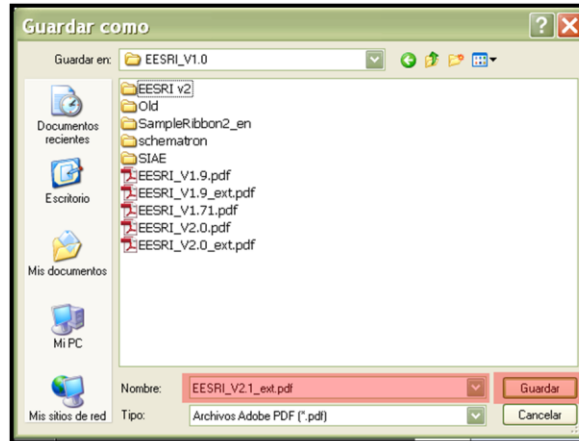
Guardar como

Guardar en: EESRI_V1.0

Documentos recientes

Escritorio

Mis documentos

Mi PC

Mis sitios de red

EESRI v2
Old
SampleRibbon2_en
schematron
SIAE
EESRI_V1.9.pdf
EESRI_V1.9_ext.pdf
EESRI_V1.71.pdf
EESRI_V2.0.pdf
EESRI_V2.0_ext.pdf

Nombre: EESRI_V2.1_ext.pdf
Tipo: Archivos Adobe PDF (*.pdf)

Guardar
Cancelar